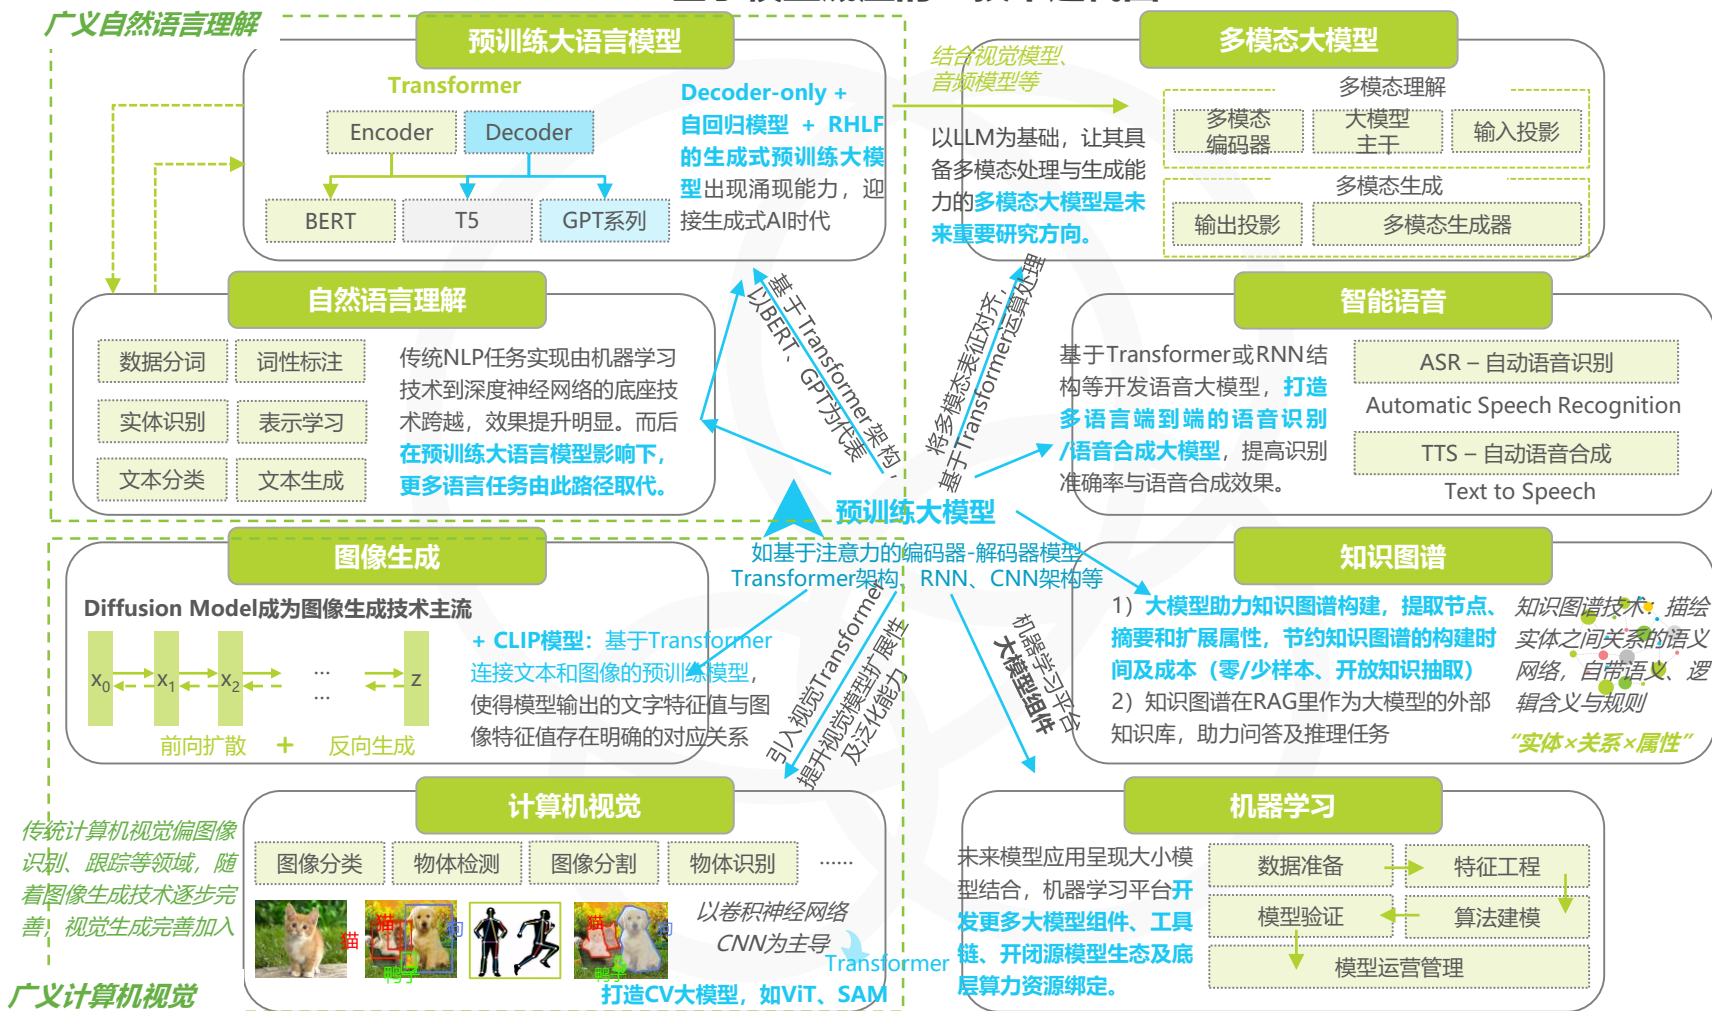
广义自然语言理解

预训练大语言模型

Transformer

Encoder

Decoder

BERT

T5

GPT系列

Decoder-only + 自回归模型 + RHLF的生成式预训练大模型出现涌现能力，迎接生成式AI时代

结合视觉模型、音频模型等

多模态大模型

多模态理解

多模态编码器

大模型主干

输入投影

多模态生成

输出投影

多模态生成器

以LLM为基础，让其具备多模态处理与生成能力的多模态大模型是未来重要研究方向。

自然语言理解

数据分词

词性标注

实体识别

表示学习

文本分类

文本生成

传统NLP任务实现由机器学习技术到深度神经网络的底座技术跨越，效果提升明显。而后在预训练大语言模型影响下，更多语言任务由此路径取代。

基于Transformer架构，以BERT、GPT为代表

将多模态表征对齐，基于Transformer运算处理

智能语音

基于Transformer或RNN结构等开发语音大模型，打造多语言端到端的语音识别/语音合成大模型，提高识别准确率与语音合成效果。

ASR – 自动语音识别

Automatic Speech Recognition

TTS – 自动语音合成

Text to Speech

预训练大模型

如基于注意力的编码器-解码器模型Transformer架构，RNN、CNN架构等

图像生成

Diffusion Model成为图像生成技术主流

$x_0$

$x_1$

$x_2$

…

…

z

前向扩散 + 反向生成

+ CLIP模型：基于Transformer连接文本和图像的预训练模型，使得模型输出的文字特征值与图像特征值存在明确的对应关系

引入视觉Transformer提升视觉模型扩展性及泛化能力

机器学习平台大模型组件

知识图谱

1）大模型助力知识图谱构建，提取节点、摘要和扩展属性，节约知识图谱的构建时间及成本（零/少样本、开放知识抽取）

2）知识图谱在RAG里作为大模型的外部知识库，助力问答及推理任务

知识图谱技术：描绘实体之间关系的语义网络，自带语义、逻辑含义与规则

"实体×关系×属性"

传统计算机视觉偏图像识别、跟踪等领域，随着图像生成技术逐步完善，视觉生成完善加入

广义计算机视觉

计算机视觉

图像分类

物体检测

图像分割

物体识别

……

猫

猫

狗

鸭子

猫

狗

鸭子

以卷积神经网络CNN为主导

Transformer

打造CV大模型，如ViT、SAM

机器学习

未来模型应用呈现大小模型结合，机器学习平台开发更多大模型组件、工具链、开闭源模型生态及底层算力资源绑定。

数据准备

特征工程

模型验证

算法建模

模型运营管理